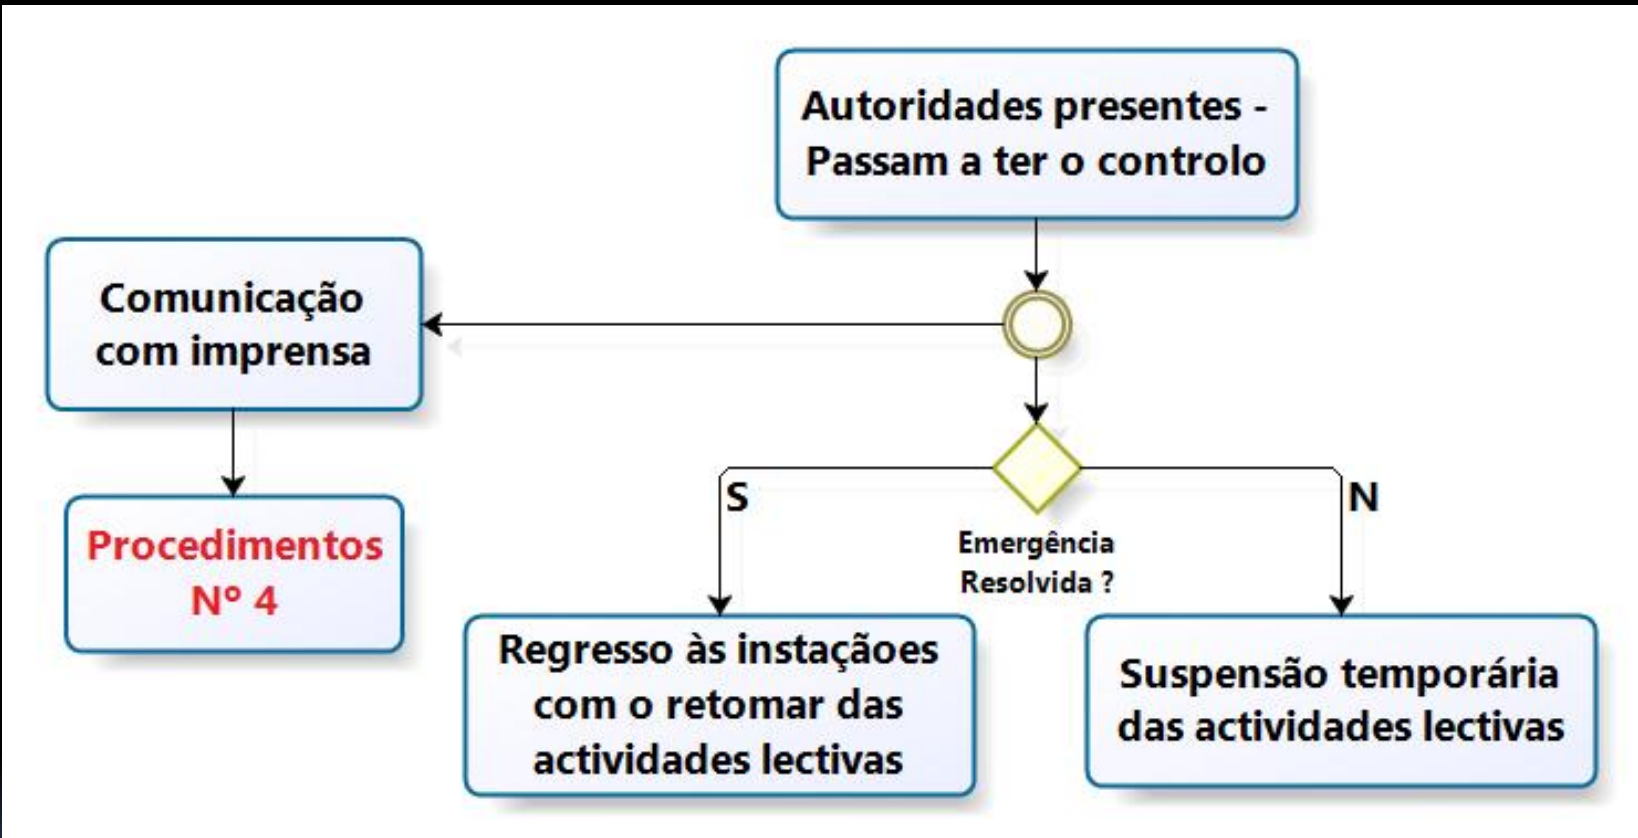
Autoridades presentes - Passam a ter o controlo

Comunicação com imprensa

Procedimentos Nº 4

Emergência Resolvida ?

S

N

Regresso às instaçãoes com o retomar das actividades lectivas

Suspensão temporária das actividades lectivas